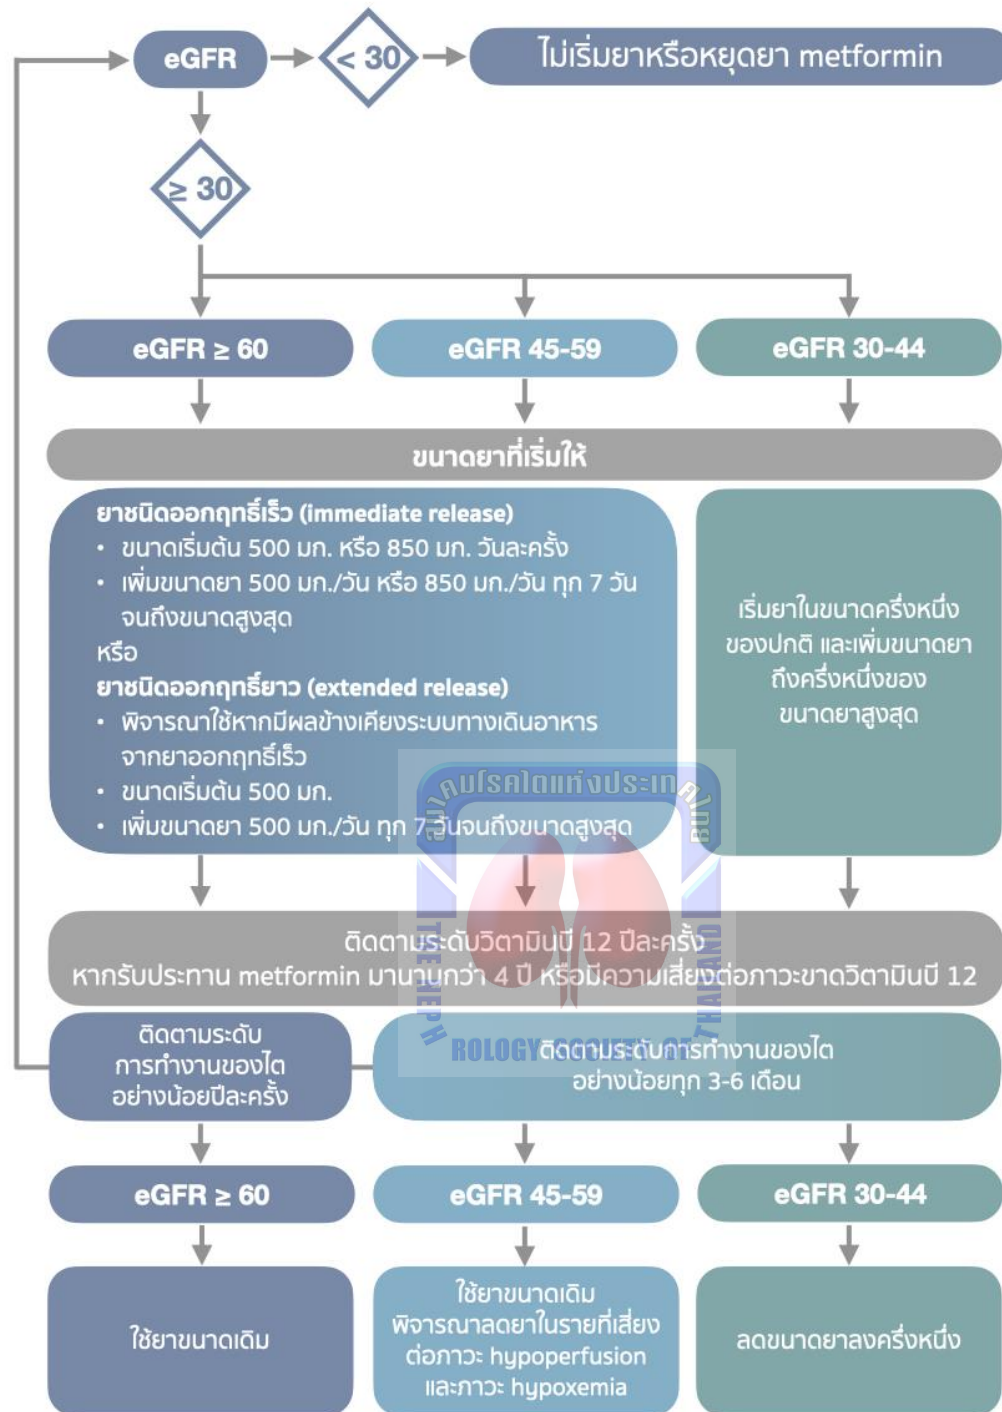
eGFR

$< 30$

ไม่เริ่มยาหรือหยุดยา metformin

$\geq 30$

eGFR $\geq 60$

eGFR 45-59

eGFR 30-44

ขนาดยาที่เริ่มให้

ยาชนิดออกฤทธิ์เร็ว (immediate release)
• ขนาดเริ่มต้น 500 มก. หรือ 850 มก. วันละครั้ง
• เพิ่มขนาดยา 500 มก./วัน หรือ 850 มก./วัน ทุก 7 วัน จนถึงขนาดสูงสุด
หรือ
ยาชนิดออกฤทธิ์ยาว (extended release)
• พิจารณาใช้หากมีผลข้างเคียงระบบทางเดินอาหารจากยาออกฤทธิ์เร็ว
• ขนาดเริ่มต้น 500 มก.
• เพิ่มขนาดยา 500 มก./วัน ทุก 7 วันจนถึงขนาดสูงสุด

เริ่มยาในขนาดครึ่งหนึ่งของปกติ และเพิ่มขนาดยาถึงครึ่งหนึ่งของขนาดยาสูงสุด

สมาคมโรคไตแห่งประเทศไทย
THE NEPHROLOGY SOCIETY OF THAILAND

ติดตามระดับวิตามินบี 12 ปีละครั้ง
หากรับประทาน metformin มานานกว่า 4 ปี หรือมีความเสี่ยงต่อภาวะขาดวิตามินบี 12

ติดตามระดับการทำงานของไตอย่างน้อยปีละครั้ง

ติดตามระดับการทำงานของไตอย่างน้อยทุก 3-6 เดือน

eGFR $\geq 60$

eGFR 45-59

eGFR 30-44

ใช้ยาขนาดเดิม

ใช้ยาขนาดเดิม
พิจารณาลดยาในรายที่เสี่ยงต่อภาวะ hypoperfusion และภาวะ hypoxemia

ลดขนาดยาลงครึ่งหนึ่ง